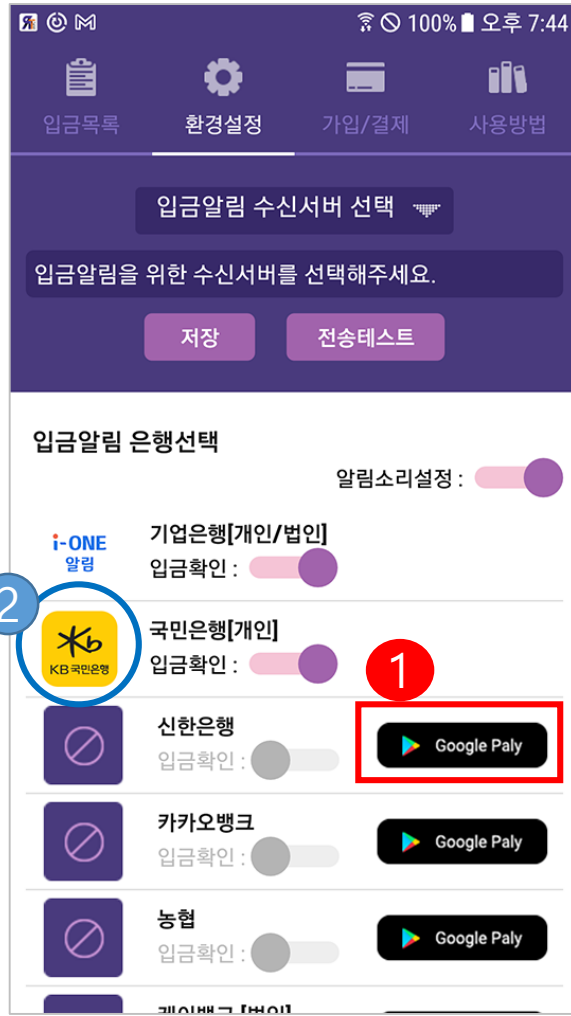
100% 오후 7:44

입금목록
환경설정
가입/결제
사용방법

입금알림 수신서버 선택

입금알림을 위한 수신서버를 선택해주세요.

저장
전송테스트

입금알림 은행선택

알림소리설정 :

i-ONE 알림
기업은행[개인/법인]
입금확인 :

2

KB국민은행
국민은행[개인]
입금확인 :

1

신한은행
입금확인 :
Google Paly

카카오뱅크
입금확인 :
Google Paly

농협
입금확인 :
Google Paly

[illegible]